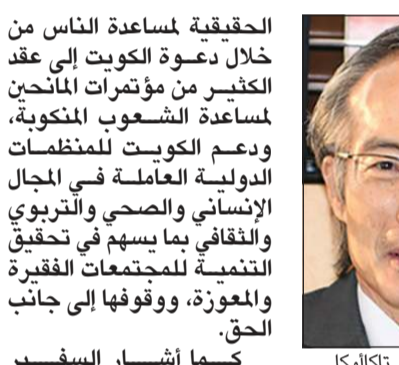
الحقيقية لمساعدة الناس من خلال دعوة الكويت إلى عقد الكثير من مؤتمرات المانحين لمساعدة الشعوب المنكوبة، ودعم الكويت للمنظمات الدولية العاملة في المجال الإنساني والصحي والتربوي والثقافي بما يسهم في تحقيق التنمية للمجتمعات الفقيرة والمعوزة، ووقوفها إلى جانب الحق.

كما أشار السفير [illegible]

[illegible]